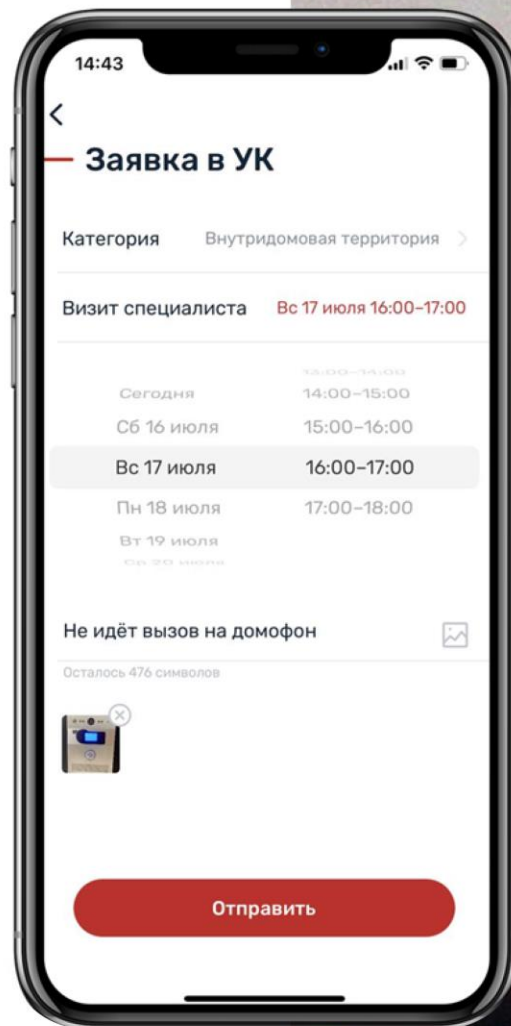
14:43

<

Заявка в УК

Категория Внутридомовая территория >

Визит специалиста Вс 17 июля 16:00–17:00

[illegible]
Сегодня 14:00–15:00
Сб 16 июля 15:00–16:00
Вс 17 июля 16:00–17:00
Пн 18 июля 17:00–18:00
Вт 19 июля
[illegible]

Не идёт вызов на домофон

Осталось 476 символов

Отправить